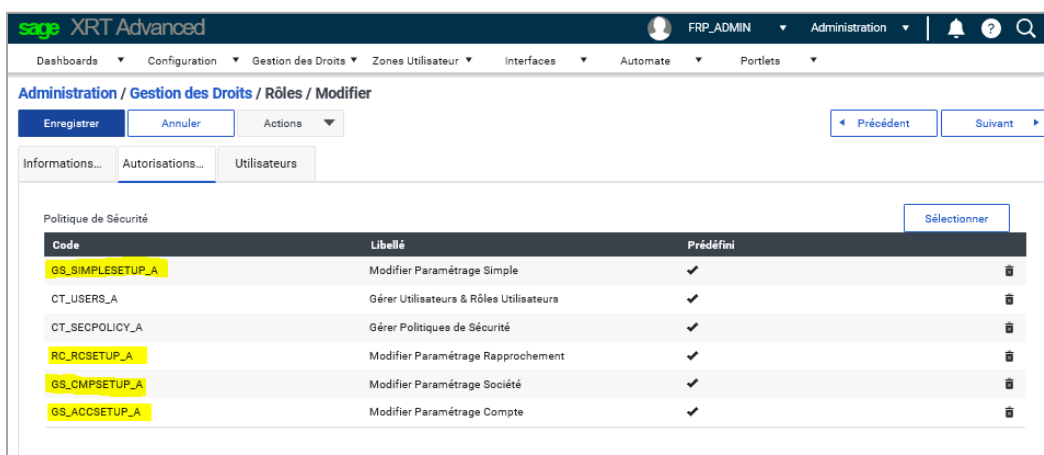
sage XRT Advanced

FRP_ADMIN ▾ Administration ▾

Dashboards ▾ Configuration ▾ Gestion des Droits ▾ Zones Utilisateur ▾ Interfaces ▾ Automate ▾ Portlets ▾

Administration / Gestion des Droits / Rôles / Modifier

Enregistrer Annuler Actions

◂ Précédent Suivant ▸

Informations... Autorisations... Utilisateurs

Politique de Sécurité

Sélectionner

| Code | Libellé | Prédéfini |
|---|---|---|
| GS_SIMPLESETUP_A | Modifier Paramétrage Simple | ✔ |
| CT_USERS_A | Gérer Utilisateurs & Rôles Utilisateurs | ✔ |
| CT_SECPOLICY_A | Gérer Politiques de Sécurité | ✔ |
| RC_RCSETUP_A | Modifier Paramétrage Rapprochement | ✔ |
| GS_CMPSETUP_A | Modifier Paramétrage Société | ✔ |
| GS_ACCSETUP_A | Modifier Paramétrage Compte | ✔ |